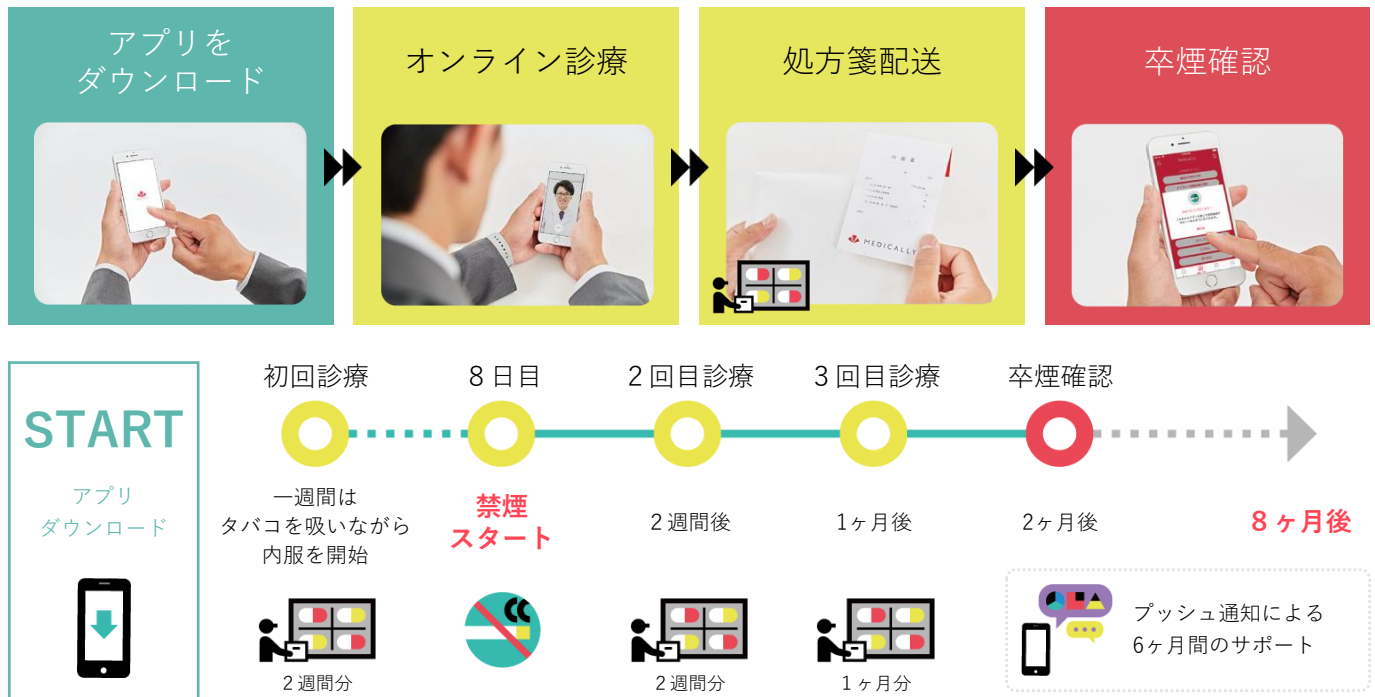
アプリを
ダウンロード

オンライン診療

処方箋配送

MEDICALLY

卒煙確認

START

アプリ
ダウンロード

初回診療

一週間は
タバコを吸いながら
内服を開始

2週間分

8日目

禁煙
スタート

2回目診療

2週間後

2週間分

3回目診療

1ヶ月後

1ヶ月分

卒煙確認

2ヶ月後

8ヶ月後

プッシュ通知による
6ヶ月間のサポート